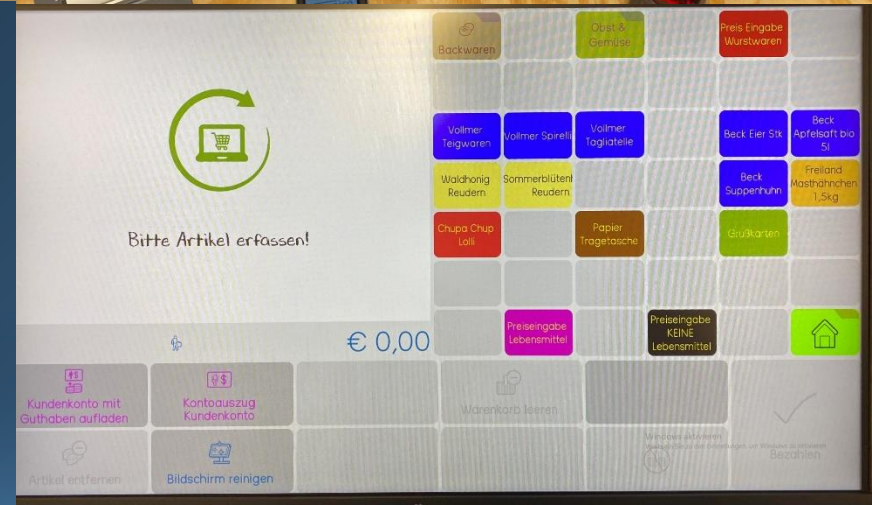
Backwaren

Obst & Gemüse

Preis Eingabe Wurstwaren

Vollmer Teigwaren

Vollmer Spirelli

Vollmer Tagliatelle

Beck Eier Stk

Beck Apfelsaft bio 5l

Waldhonig Reudern

Sommerblütenl Reudern

Beck Suppenhuhn

Freiland Masthähnchen 1,5kg

Chupa Chup Lolli

Papier Tragetasche

Grußkarten

Bitte Artikel erfassen!

€ 0,00

Preiseingabe Lebensmittel

Preiseingabe KEINE Lebensmittel

Kundenkonto mit Guthaben aufladen

Kontoauszug Kundenkonto

Warenkorb leeren

Artikel entfernen

Bildschirm reinigen

Windows aktivieren
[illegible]

Bezahlen